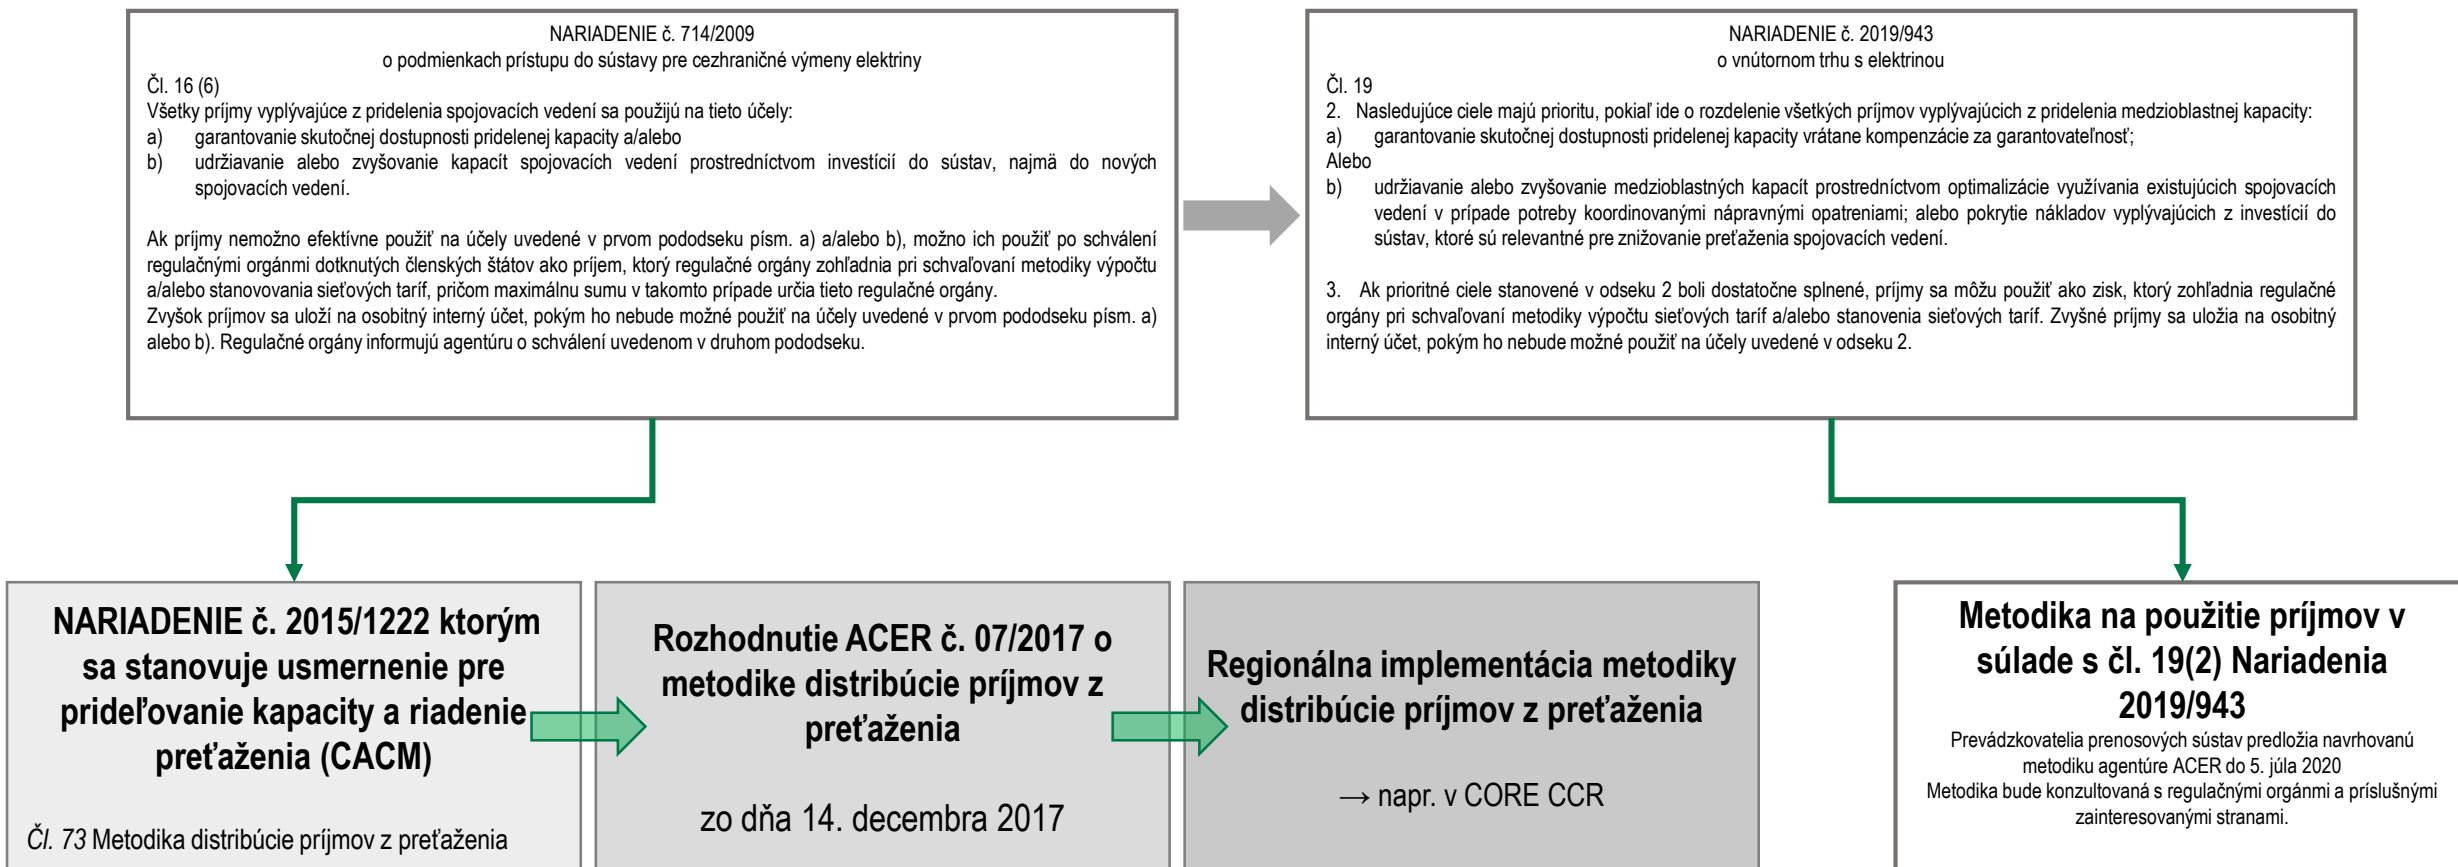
NARIADENIE č. 714/2009
o podmienkach prístupu do sústavy pre cezhraničné výmeny elektriny
Čl. 16 (6)
Všetky príjmy vyplývajúce z pridelenia spojovacích vedení sa použijú na tieto účely:
a) garantovanie skutočnej dostupnosti pridelenej kapacity a/alebo
b) udržiavanie alebo zvyšovanie kapacít spojovacích vedení prostredníctvom investícií do sústav, najmä do nových spojovacích vedení.

Ak príjmy nemožno efektívne použiť na účely uvedené v prvom pododseku písm. a) a/alebo b), možno ich použiť po schválení regulačnými orgánmi dotknutých členských štátov ako príjem, ktorý regulačné orgány zohľadnia pri schvaľovaní metodiky výpočtu a/alebo stanovovania sieťových taríf, pričom maximálnu sumu v takomto prípade určia tieto regulačné orgány.
Zvyšok príjmov sa uloží na osobitný interný účet, pokým ho nebude možné použiť na účely uvedené v prvom pododseku písm. a) alebo b). Regulačné orgány informujú agentúru o schválení uvedenom v druhom pododseku.

NARIADENIE č. 2019/943
o vnútornom trhu s elektrinou
Čl. 19
2. Nasledujúce ciele majú prioritu, pokiaľ ide o rozdelenie všetkých príjmov vyplývajúcich z pridelenia medzioblastnej kapacity:
a) garantovanie skutočnej dostupnosti pridelenej kapacity vrátane kompenzácie za garantovateľnosť;
Alebo
b) udržiavanie alebo zvyšovanie medzioblastných kapacít prostredníctvom optimalizácie využívania existujúcich spojovacích vedení v prípade potreby koordinovanými nápravnými opatreniami; alebo pokrytie nákladov vyplývajúcich z investícií do sústav, ktoré sú relevantné pre znižovanie preťaženia spojovacích vedení.

3. Ak prioritné ciele stanovené v odseku 2 boli dostatočne splnené, príjmy sa môžu použiť ako zisk, ktorý zohľadnia regulačné orgány pri schvaľovaní metodiky výpočtu sieťových taríf a/alebo stanovenia sieťových taríf. Zvyšné príjmy sa uložia na osobitný interný účet, pokým ho nebude možné použiť na účely uvedené v odseku 2.

NARIADENIE č. 2015/1222 ktorým sa stanovuje usmernenie pre prideľovanie kapacity a riadenie preťaženia (CACM)

Čl. 73 Metodika distribúcie príjmov z preťaženia

Rozhodnutie ACER č. 07/2017 o metodike distribúcie príjmov z preťaženia

zo dňa 14. decembra 2017

Regionálna implementácia metodiky distribúcie príjmov z preťaženia

→ napr. v CORE CCR

Metodika na použitie príjmov v súlade s čl. 19(2) Nariadenia 2019/943
Prevádzkovatelia prenosových sústav predložia navrhovanú metodiku agentúre ACER do 5. júla 2020
Metodika bude konzultovaná s regulačnými orgánmi a príslušnými zainteresovanými stranami.